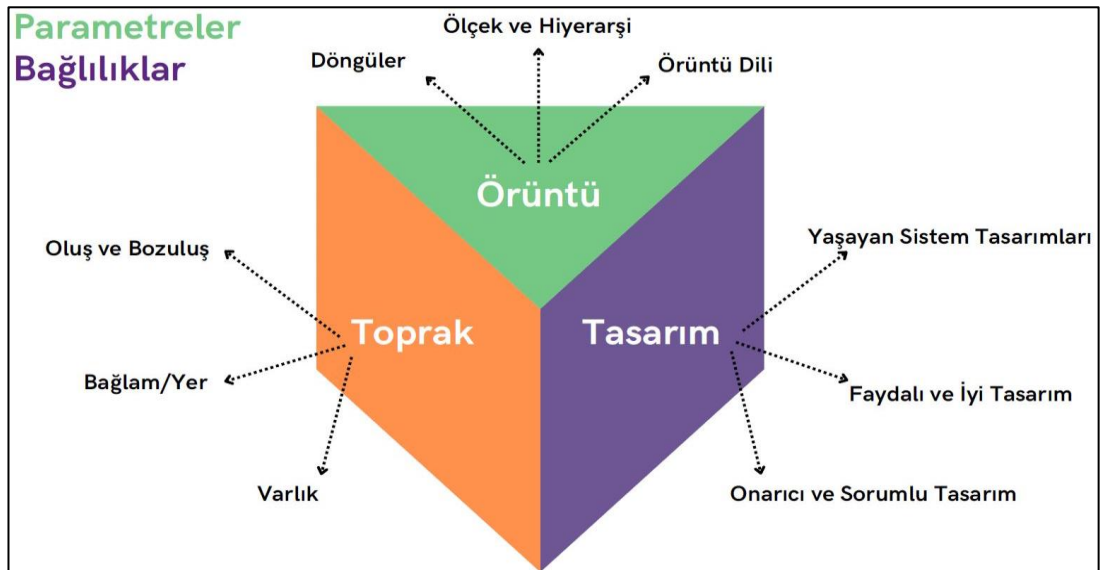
Parametreler
Bağlılıklar

Ölçek ve Hiyerarşi
Döngüler
Örüntü Dili

Örüntü

Oluş ve Bozuluş
Toprak
Bağlam/Yer
Varlık

Yaşayan Sistem Tasarımları
Tasarım
Faydalı ve İyi Tasarım
Onarıcı ve Sorumlu Tasarım